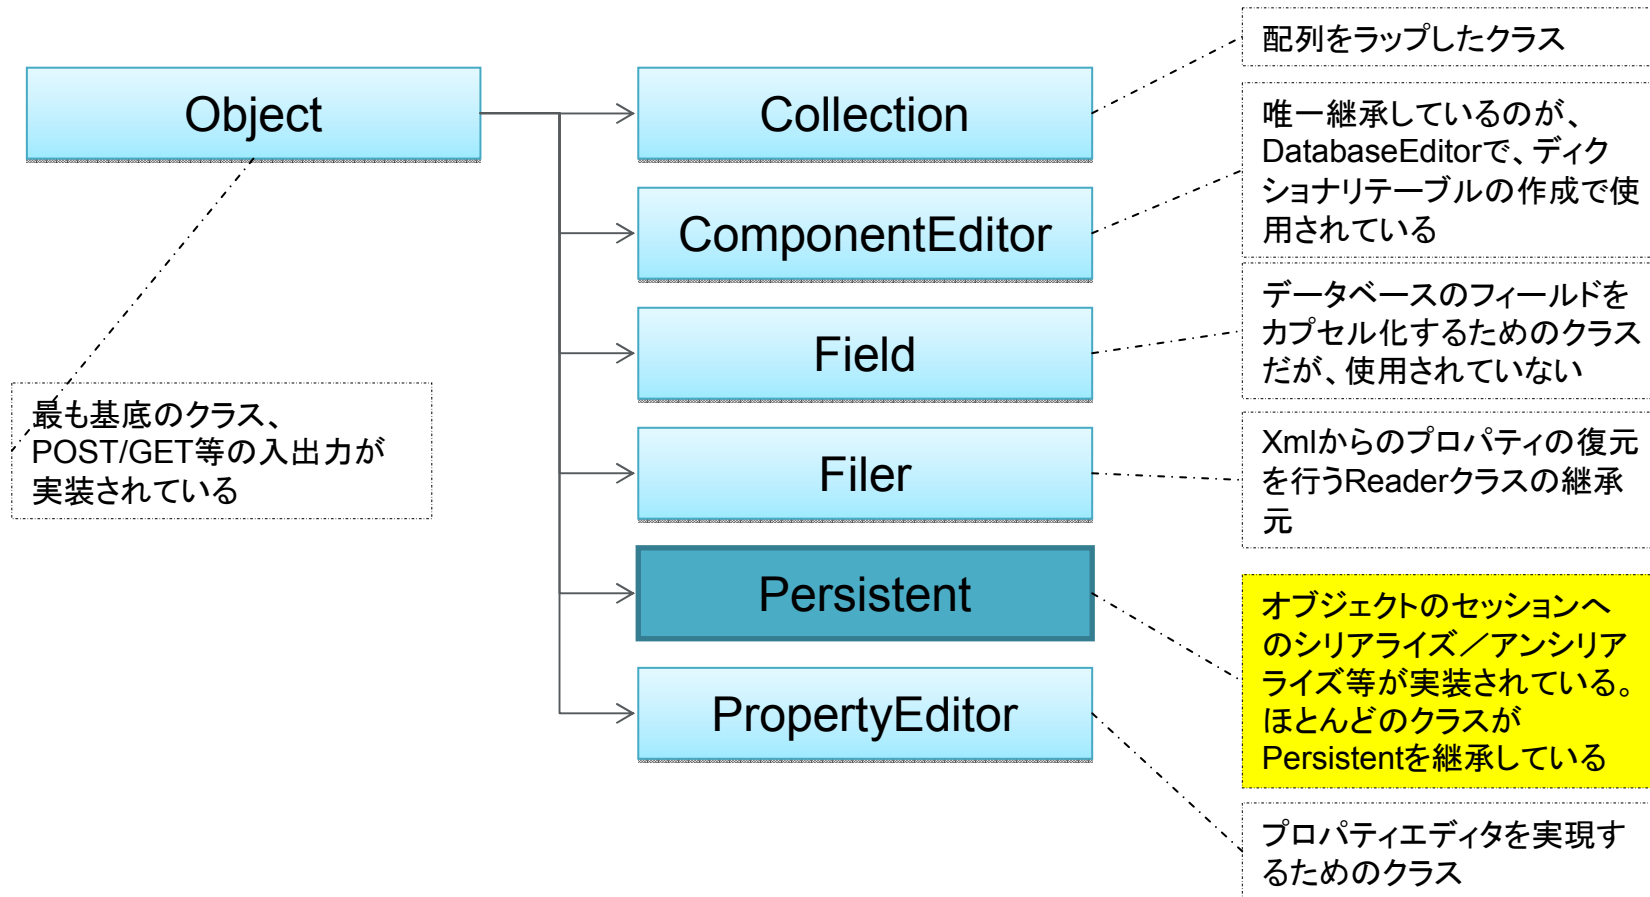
Object

最も基底のクラス、POST/GET等の入出力が実装されている

Collection

ComponentEditor

Field

Filer

Persistent

PropertyEditor

配列をラップしたクラス

唯一継承しているのが、DatabaseEditorで、ディクショナリテーブルの作成で使用されている

データベースのフィールドをカプセル化するためのクラスだが、使用されていない

Xmlからのプロパティの復元を行うReaderクラスの継承元

オブジェクトのセッションへのシリアライズ／アンシリアライズ等が実装されている。ほとんどのクラスがPersistentを継承している

プロパティエディタを実現するためのクラス